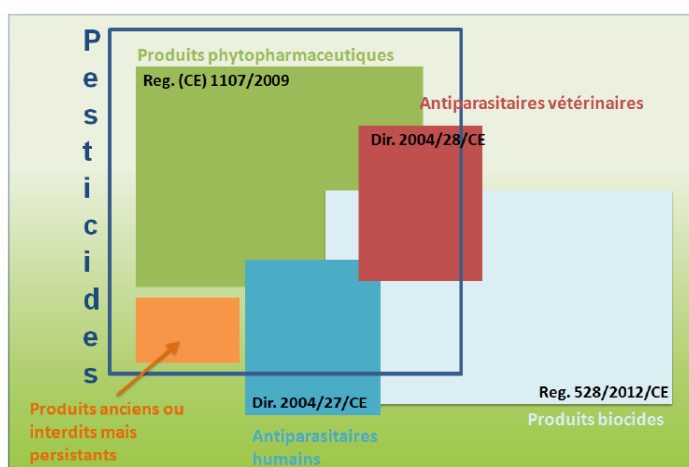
Pesticides

Produits phytopharmaceutiques

Reg. (CE) 1107/2009

Antiparasitaires vétérinaires

Dir. 2004/28/CE

Dir. 2004/27/CE

Reg. 528/2012/CE

Produits anciens ou interdits mais persistants

Antiparasitaires humains

Produits biocides